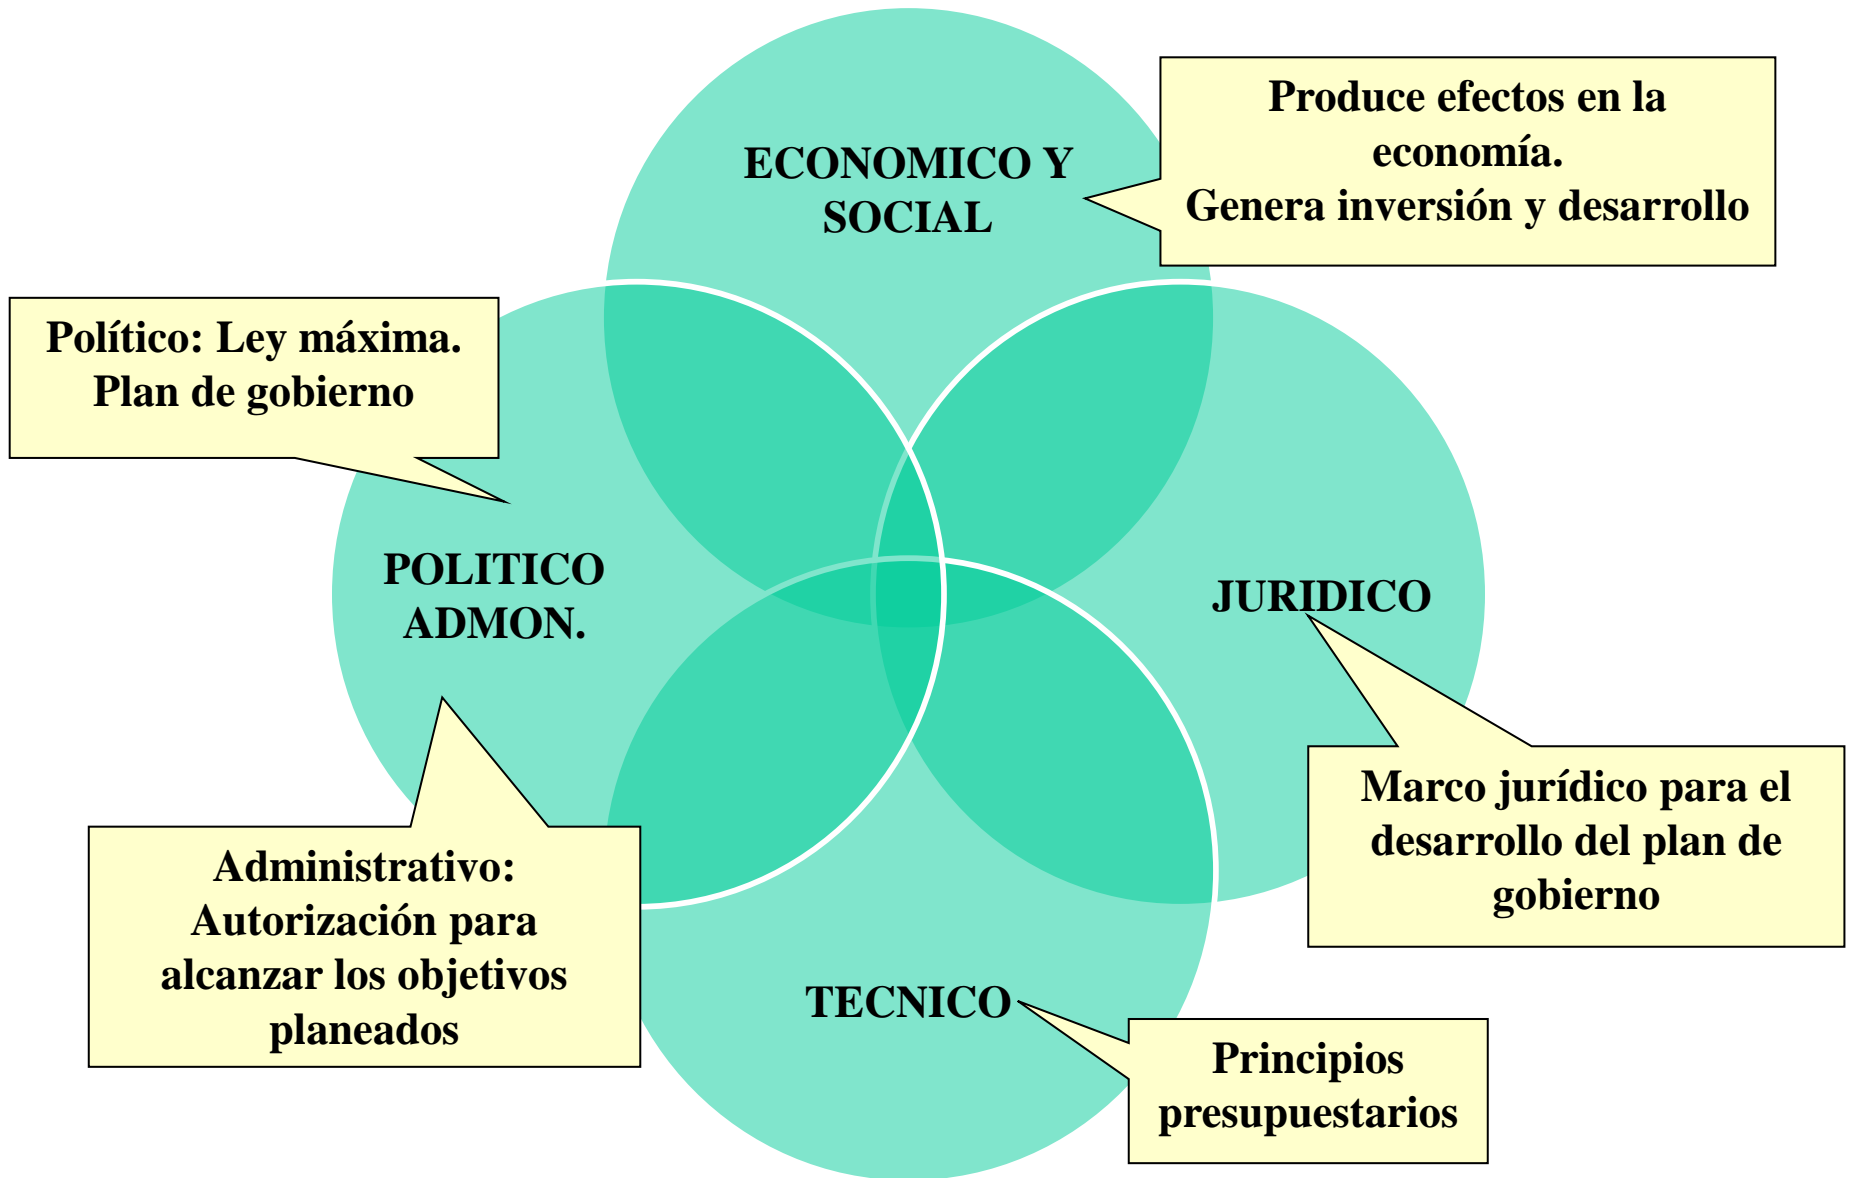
ECONOMICO Y SOCIAL

Produce efectos en la economía.
Genera inversión y desarrollo

Político: Ley máxima.
Plan de gobierno

POLITICO ADMON.

JURIDICO

Marco jurídico para el desarrollo del plan de gobierno

Administrativo: Autorización para alcanzar los objetivos planeados

TECNICO

Principios presupuestarios